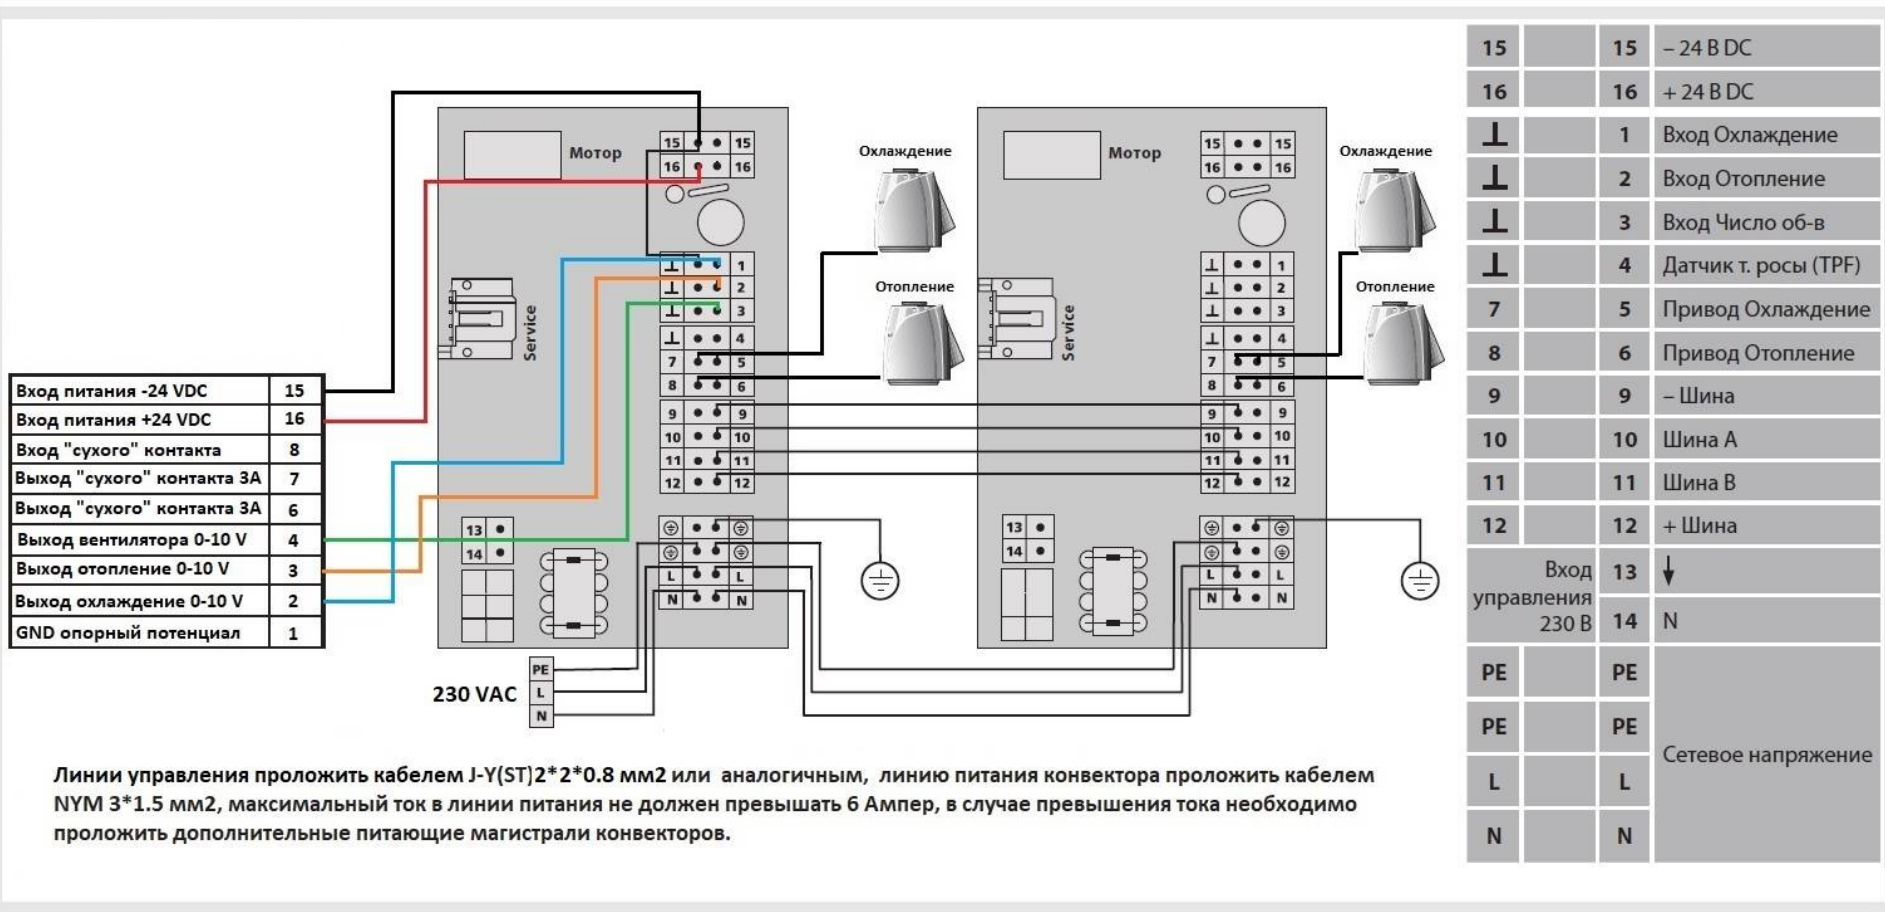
| Вход питания -24 VDC | 15 |
|---|---|
| Вход питания +24 VDC | 16 |
| Вход "сухого" контакта | 8 |
| Выход "сухого" контакта 3А | 7 |
| Выход "сухого" контакта 3А | 6 |
| Выход вентилятора 0-10 V | 4 |
| Выход отопление 0-10 V | 3 |
| Выход охлаждение 0-10 V | 2 |
| GND опорный потенциал | 1 |

Мотор
15 15
16 16
⊥ 1
⊥ 2
⊥ 3
⊥ 4
7 5
8 6
9 9
10 10
11 11
12 12
13
14
L L
N N
Service

Охлаждение
Отопление

Мотор
15 15
16 16
⊥ 1
⊥ 2
⊥ 3
⊥ 4
7 5
8 6
9 9
10 10
11 11
12 12
13
14
L L
N N
Service

Охлаждение
Отопление

PE
L
N
230 VAC

| 15 | | 15 | – 24 В DC |
|---|---|---|---|
| 16 | | 16 | + 24 В DC |
| ⊥ | | 1 | Вход Охлаждение |
| ⊥ | | 2 | Вход Отопление |
| ⊥ | | 3 | Вход Число об-в |
| ⊥ | | 4 | Датчик т. росы (TPF) |
| 7 | | 5 | Привод Охлаждение |
| 8 | | 6 | Привод Отопление |
| 9 | | 9 | – Шина |
| 10 | | 10 | Шина А |
| 11 | | 11 | Шина В |
| 12 | | 12 | + Шина |
| Вход управления 230 В | | 13 | ↓ |
| | | 14 | N |
| PE | | PE | Сетевое напряжение |
| PE | | PE | |
| L | | L | |
| N | | N | |

Линии управления проложить кабелем J-Y(ST)2*2*0.8 мм2 или аналогичным, линию питания конвектора проложить кабелем NYM 3*1.5 мм2, максимальный ток в линии питания не должен превышать 6 Ампер, в случае превышения тока необходимо проложить дополнительные питающие магистрали конвекторов.